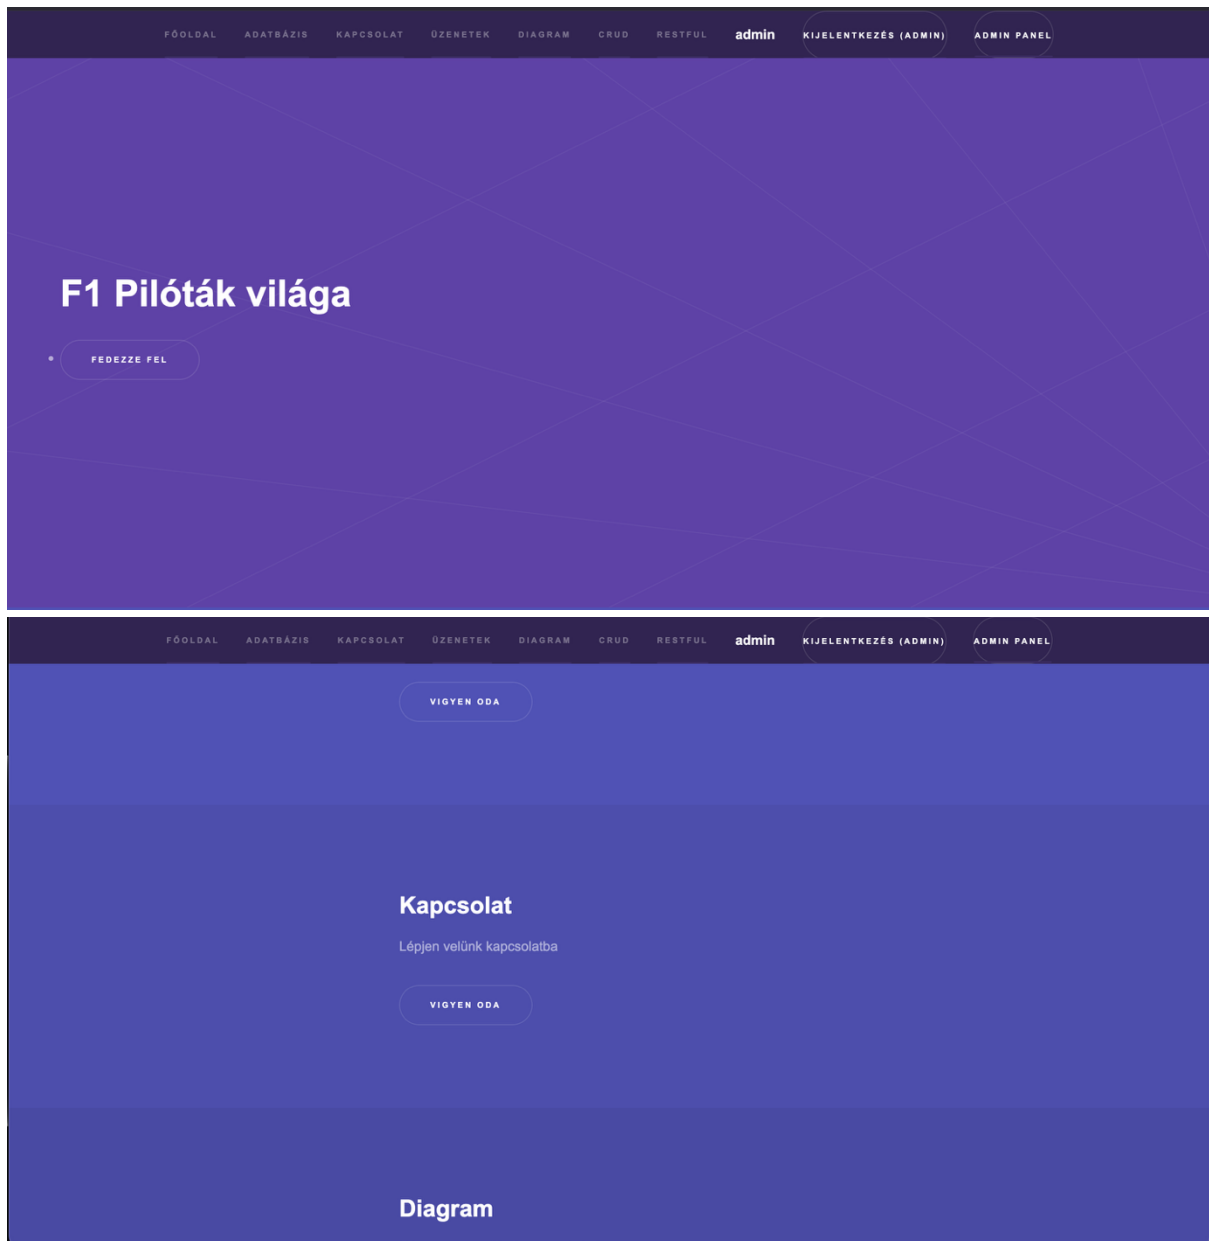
FŐOLDAL ADATBÁZIS KAPCSOLAT ÜZENETEK DIAGRAM CRUD RESTFUL admin KIJELENTKEZÉS (ADMIN) ADMIN PANEL

F1 Pilóták világa

FEDEZZE FEL

FŐOLDAL ADATBÁZIS KAPCSOLAT ÜZENETEK DIAGRAM CRUD RESTFUL admin KIJELENTKEZÉS (ADMIN) ADMIN PANEL

VIGYEN ODA

Kapcsolat

Lépjen velünk kapcsolatba

VIGYEN ODA

Diagram